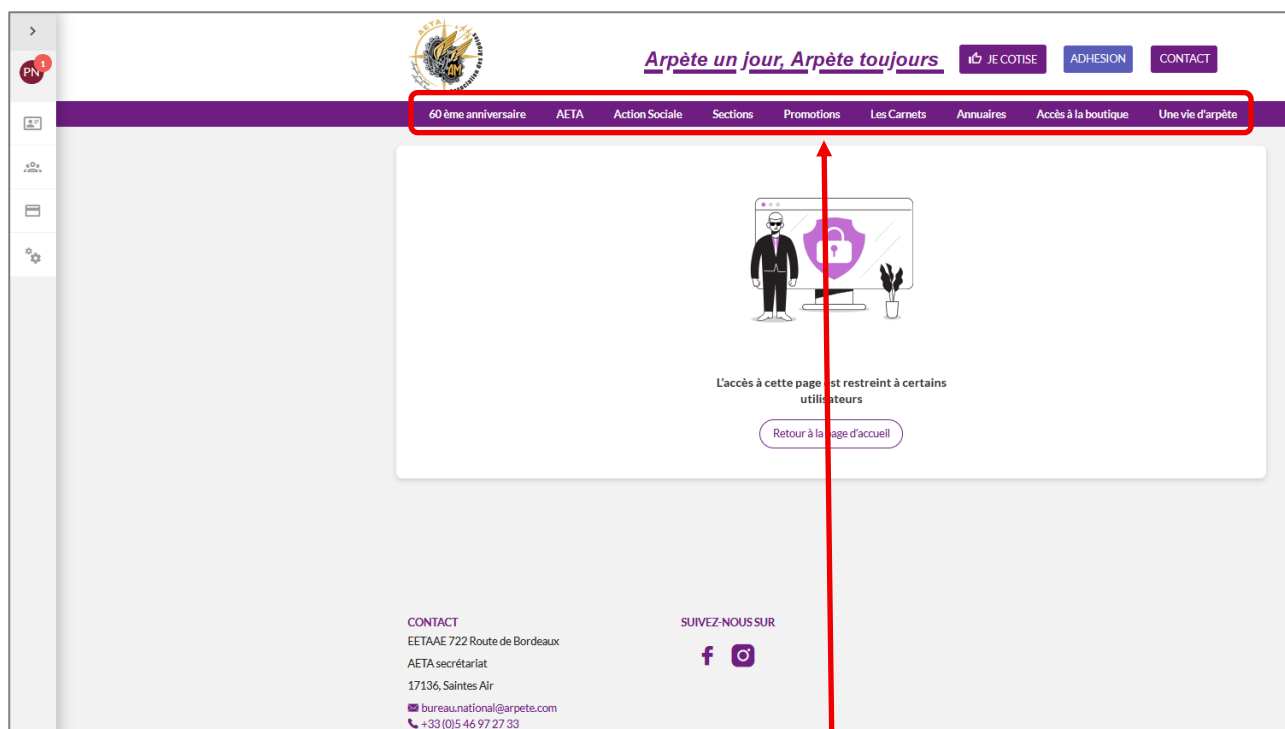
>

PN 1

AETA

AM

Arpète un jour, Arpète toujours

JE COTISE

ADHESION

CONTACT

60 ème anniversaire AETA Action Sociale Sections Promotions Les Carnets Annuaires Accès à la boutique Une vie d'arpète

L'accès à cette page est restreint à certains utilisateurs

Retour à la page d'accueil

CONTACT
EETAAE 722 Route de Bordeaux
AETA secrétariat
17136, Saintes Air
bureau.national@arpete.com
+33 (0)5 46 97 27 33

SUIVEZ-NOUS SUR